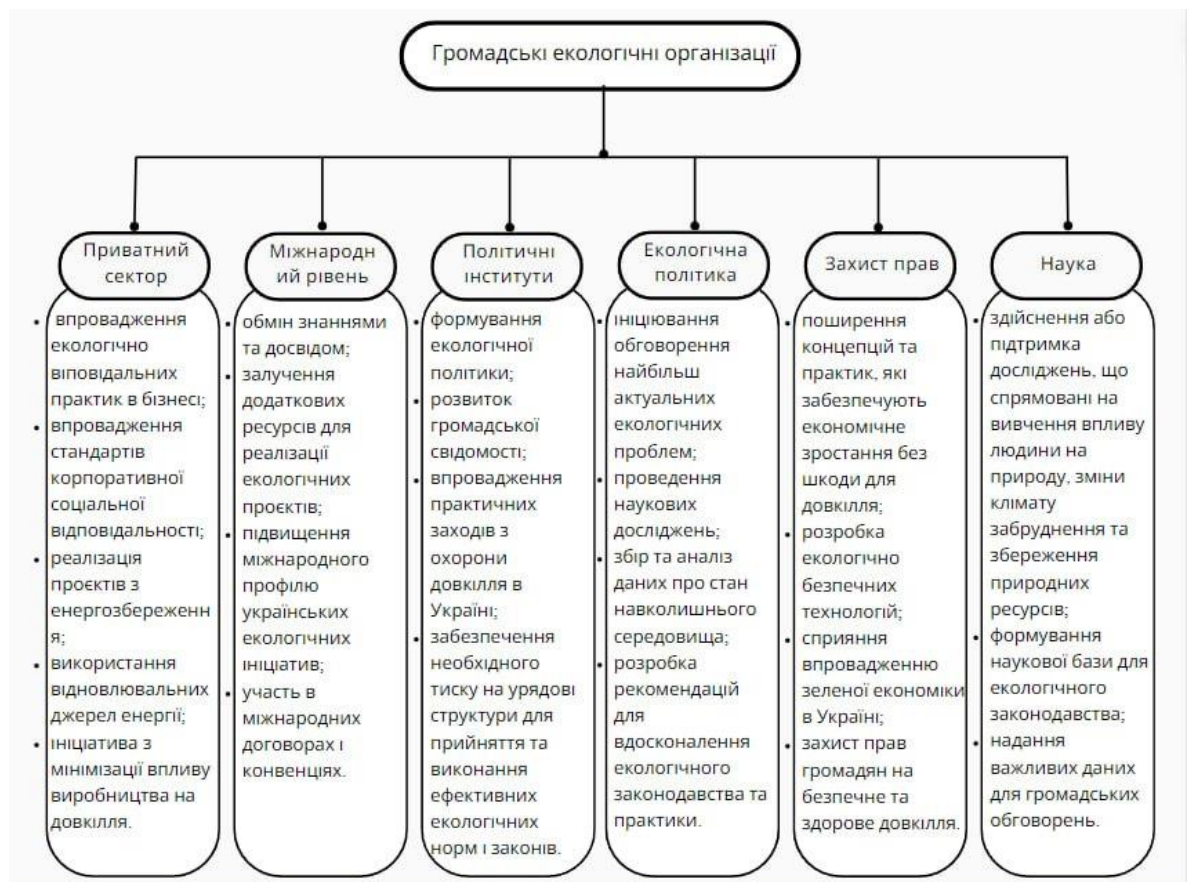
Громадські екологічні організації

Приватний сектор

• впровадження екологічно віповідальних практик в бізнесі;
• впровадження стандартів корпоративної соціальної відповідальності;
• реалізація проєктів з енергозбереження;
• використання відновлювальних джерел енергії;
• ініціатива з мінімізації впливу виробництва на довкілля.

Міжнародний рівень

• обмін знаннями та досвідом;
• залучення додаткових ресурсів для реалізації екологічних проєктів;
• підвищення міжнародного профілю українських екологічних ініціатив;
• участь в міжнародних договорах і конвенціях.

Політичні інститути

• формування екологічної політики;
• розвиток громадської свідомості;
• впровадження практичних заходів з охорони довкілля в Україні;
• забезпечення необхідного тиску на урядові структури для прийняття та виконання ефективних екологічних норм і законів.

Екологічна політика

• ініціювання обговорення найбільш актуальних екологічних проблем;
• проведення наукових досліджень;
• збір та аналіз даних про стан навколишнього середовища;
• розробка рекомендацій для вдосконалення екологічного законодавства та практики.

Захист прав

• поширення концепцій та практик, які забезпечують економічне зростання без шкоди для довкілля;
• розробка екологічно безпечних технологій;
• сприяння впровадженню зеленої економіки в Україні;
• захист прав громадян на безпечне та здорове довкілля.

Наука

• здійснення або підтримка досліджень, що спрямовані на вивчення впливу людини на природу, зміни клімату забруднення та збереження природних ресурсів;
• формування наукової бази для екологічного законодавства;
• надання важливих даних для громадських обговорень.